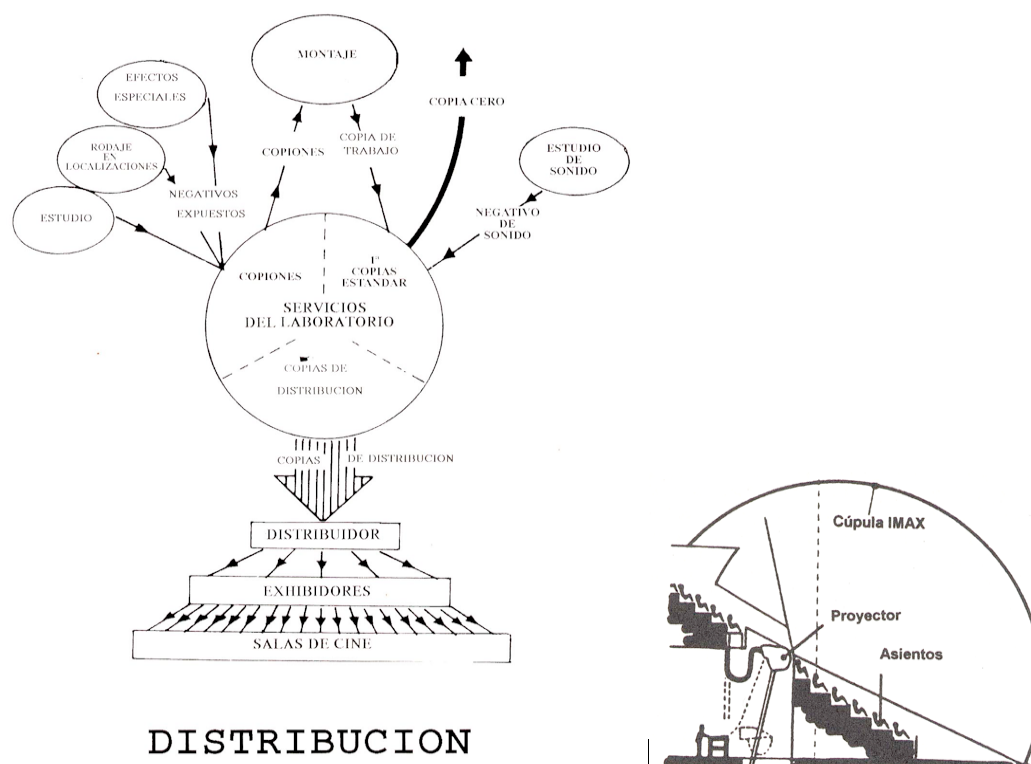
MONTAJE

EFECTOS ESPECIALES

COPIA CERO

RODAJE EN LOCALIZACIONES

COPIONES

COPIA DE TRABAJO

ESTUDIO DE SONIDO

NEGATIVOS EXPUESTOS

ESTUDIO

NEGATIVO DE SONIDO

COPIONES

1ª COPIAS ESTANDAR

SERVICIOS DEL LABORATORIO

COPIAS DE DISTRIBUCION

COPIAS DE DISTRIBUCION

DISTRIBUIDOR

EXHIBIDORES

SALAS DE CINE

DISTRIBUCION

Cúpula IMAX

Proyector

Asientos